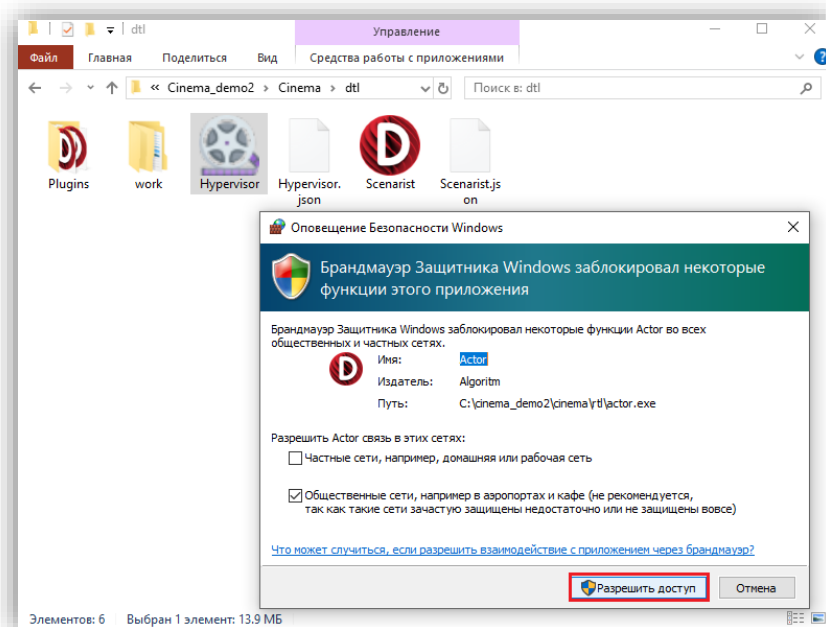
dtl

Управление

Файл Главная Поделиться Вид Средства работы с приложениями

« Cinema_demo2 › Cinema › dtl

Поиск в: dtl

Plugins

work

Hypervisor

Hypervisor.json

Scenarist

Scenarist.json

Оповещение Безопасности Windows

Брандмауэр Защитника Windows заблокировал некоторые функции этого приложения

Брандмауэр Защитника Windows заблокировал некоторые функции Actor во всех общественных и частных сетях.

Имя: Actor

Издатель: Algoritm

Путь: C:\cinema_demo2\cinema\rtl\actor.exe

Разрешить Actor связь в этих сетях:

Частные сети, например, домашняя или рабочая сеть

Общественные сети, например в аэропортах и кафе (не рекомендуется, так как такие сети зачастую защищены недостаточно или не защищены вовсе)

Что может случиться, если разрешить взаимодействие с приложением через брандмауэр?

Разрешить доступ

Отмена

Элементов: 6 Выбран 1 элемент: 13.9 МБ